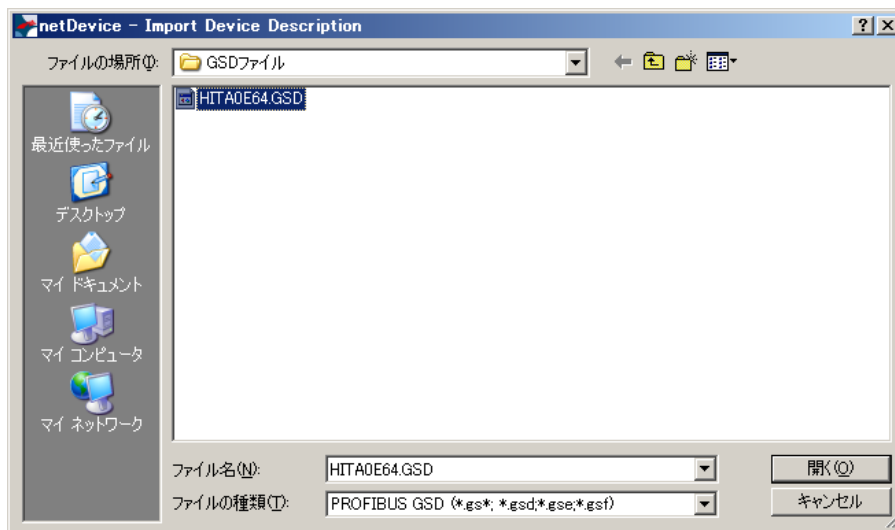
netDevice - Import Device Description

?
X

ファイルの場所(I): GSDファイル

HITA0E64.GSD

最近使ったファイル

デスクトップ

マイ ドキュメント

マイ コンピュータ

マイ ネットワーク

ファイル名(N): HITA0E64.GSD

ファイルの種類(T): PROFIBUS GSD (*.gs*; *.gsd;*.gse;*.gsf)

開く(O)

キャンセル